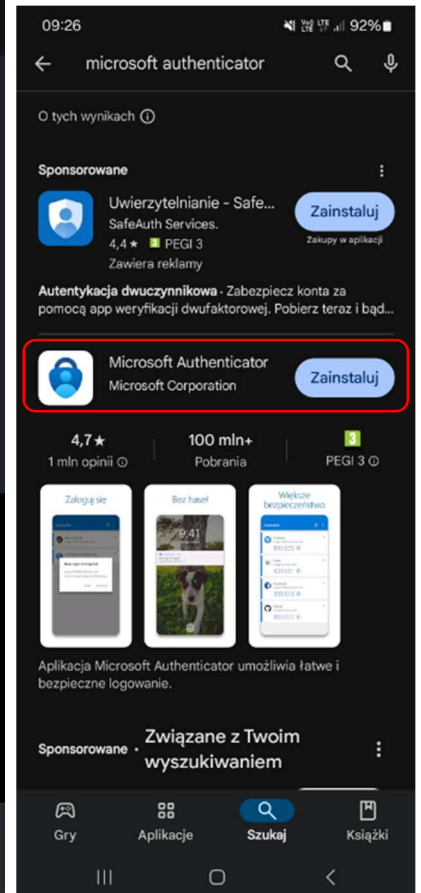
09:26 92%

microsoft authenticator

O tych wynikach ⓘ

Sponsorowane

Uwierzytelnianie - Safe...
SafeAuth Services.
4,4 ★ PEGI 3
Zawiera reklamy

Zainstaluj
Zakupy w aplikacji

Autentykacja dwuczynnikowa · Zabezpiecz konta za pomocą app weryfikacji dwufaktorowej. Pobierz teraz i bąd...

Microsoft Authenticator
Microsoft Corporation

Zainstaluj

4,7★
1 mln opinii ⓘ

100 mln+
Pobrania

3
PEGI 3 ⓘ

Zaloguj się

Bez haseł

9:41

Większe bezpieczeństwo

Aplikacja Microsoft Authenticator umożliwia łatwe i bezpieczne logowanie.

Sponsorowane · Związane z Twoim wyszukiwaniem

Gry
Aplikacje
Szukaj
Książki